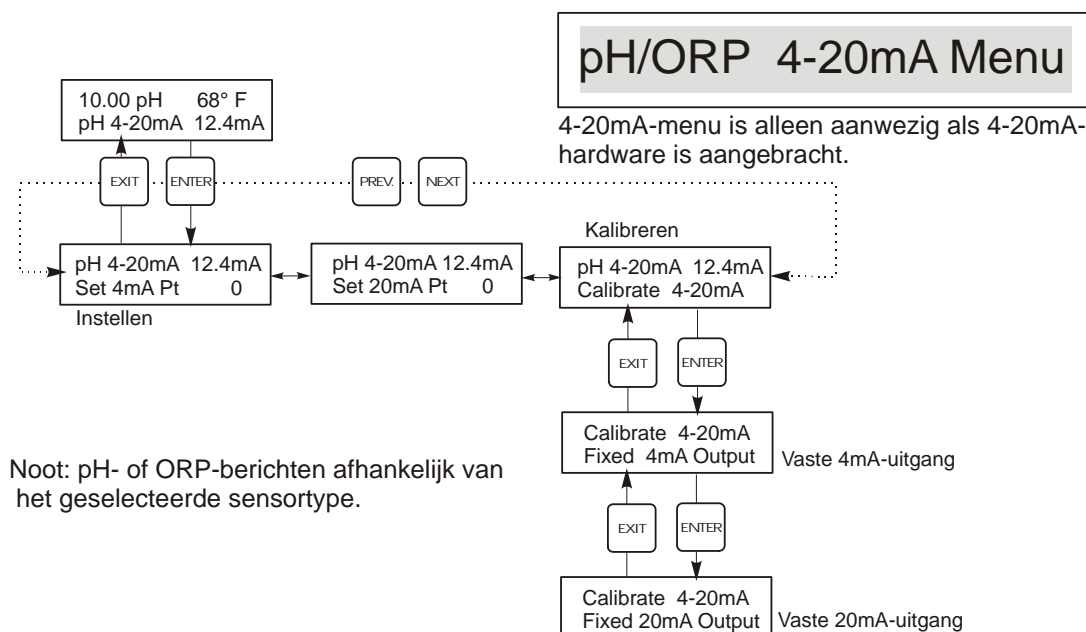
pH/ORP 4-20mA Menu

4-20mA-menu is alleen aanwezig als 4-20mA-hardware is aangebracht.

10.00 pH 68° F
pH 4-20mA 12.4mA

EXIT

ENTER

PREV.

NEXT

pH 4-20mA 12.4mA
Set 4mA Pt 0

Instellen

pH 4-20mA 12.4mA
Set 20mA Pt 0

Kalibreren

pH 4-20mA 12.4mA
Calibrate 4-20mA

EXIT

ENTER

Calibrate 4-20mA
Fixed 4mA Output

Vaste 4mA-uitgang

EXIT

ENTER

Calibrate 4-20mA
Fixed 20mA Output

Vaste 20mA-uitgang

Noot: pH- of ORP-berichten afhankelijk van het geselecteerde sensortype.